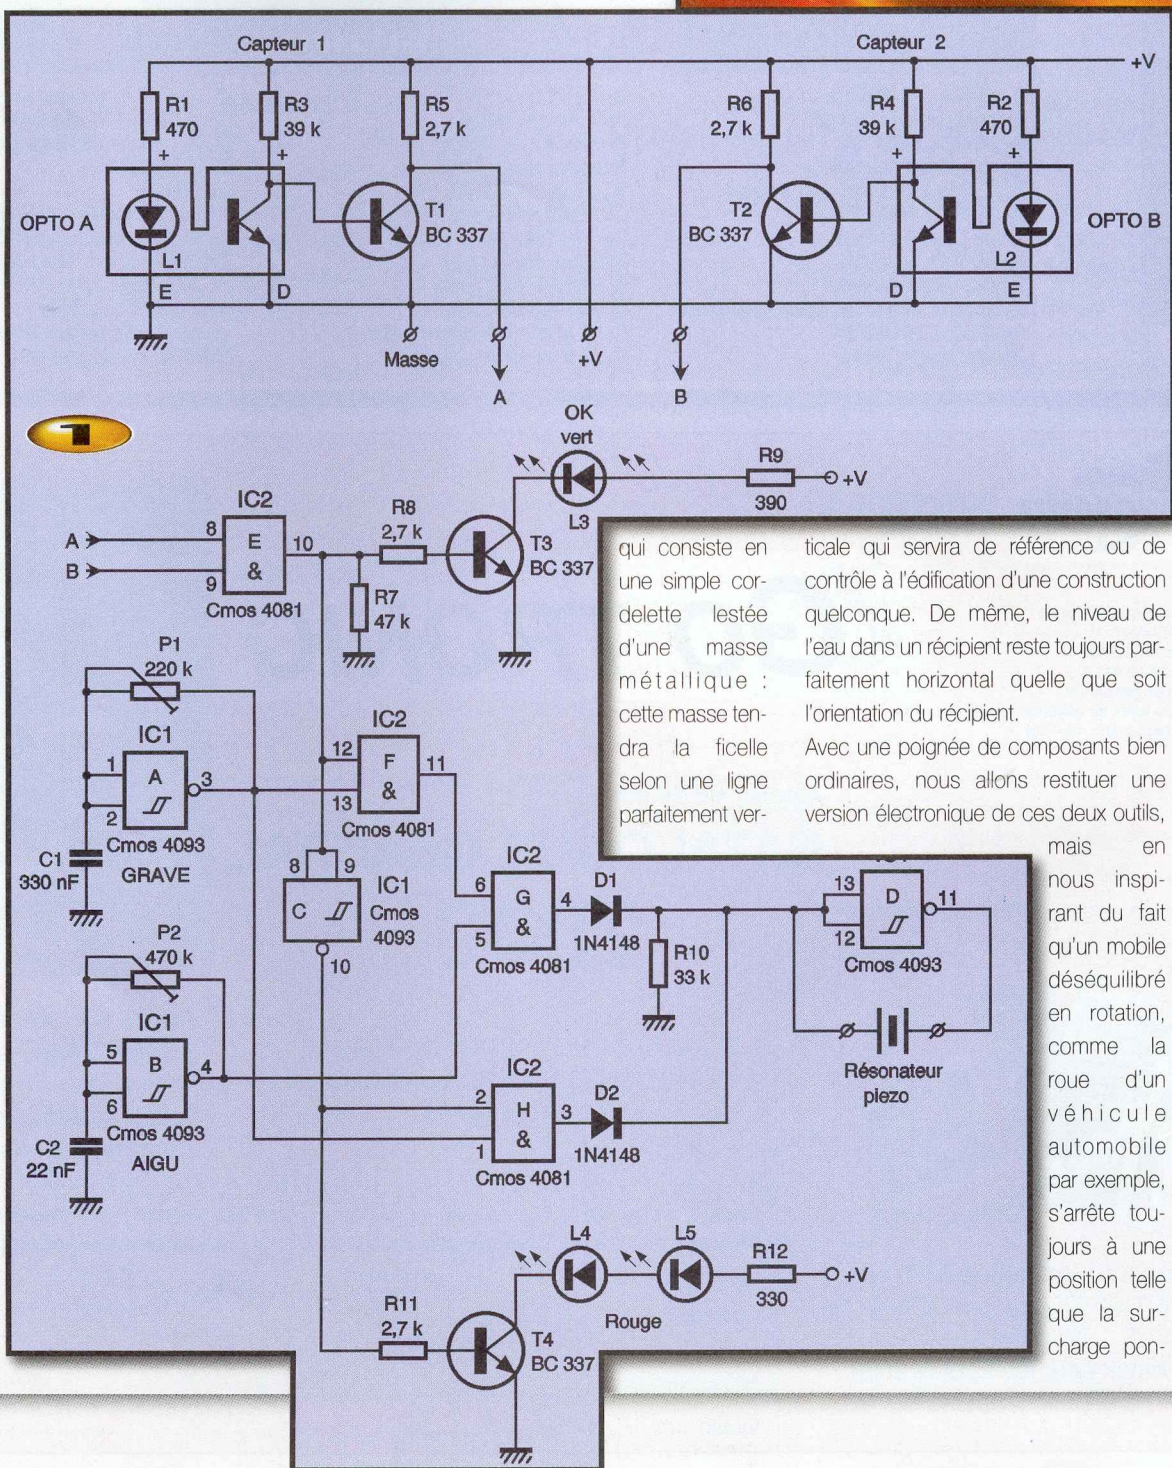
Capteur 1
Capteur 2
+V
R1 470
R3 39 k
R5 2,7 k
R6 2,7 k
R4 39 k
R2 470
+
+
+
+
OPTO A
L1
T1 BC 337
T2 BC 337
OPTO B
L2
E
D
D
E
Masse
A
+V
B
1
OK vert
L3
R9 390
+V
IC2
A
B
8
9
E &
10
Cmos 4081
R8 2,7 k
R7 47 k
T3 BC 337

qui consiste en une simple cordelette lestée d'une masse métallique : cette masse tendra la ficelle selon une ligne parfaitement verticale qui servira de référence ou de contrôle à l'édification d'une construction quelconque. De même, le niveau de l'eau dans un récipient reste toujours parfaitement horizontal quelle que soit l'orientation du récipient.

Avec une poignée de composants bien ordinaires, nous allons restituer une version électronique de ces deux outils, mais en nous inspirant du fait qu'un mobile déséquilibré en rotation, comme la roue d'un véhicule automobile par exemple, s'arrête toujours à une position telle que la surcharge pon-

P1 220 k
IC1
1
A
3
2
Cmos 4093
C1 330 nF
GRAVE
IC2
12
F &
11
13
Cmos 4081
8
9
C
IC1 Cmos 4093
10
IC2
6
G &
4
5
Cmos 4081
D1 1N4148
R10 33 k
13
D
11
12
Cmos 4093
Résonateur piezo
P2 470 k
IC1
5
B
4
6
Cmos 4093
C2 22 nF
AIGU
IC2
2
H &
3
1
Cmos 4081
D2 1N4148
L4
L5
R12 330
+V
Rouge
R11 2,7 k
T4 BC 337